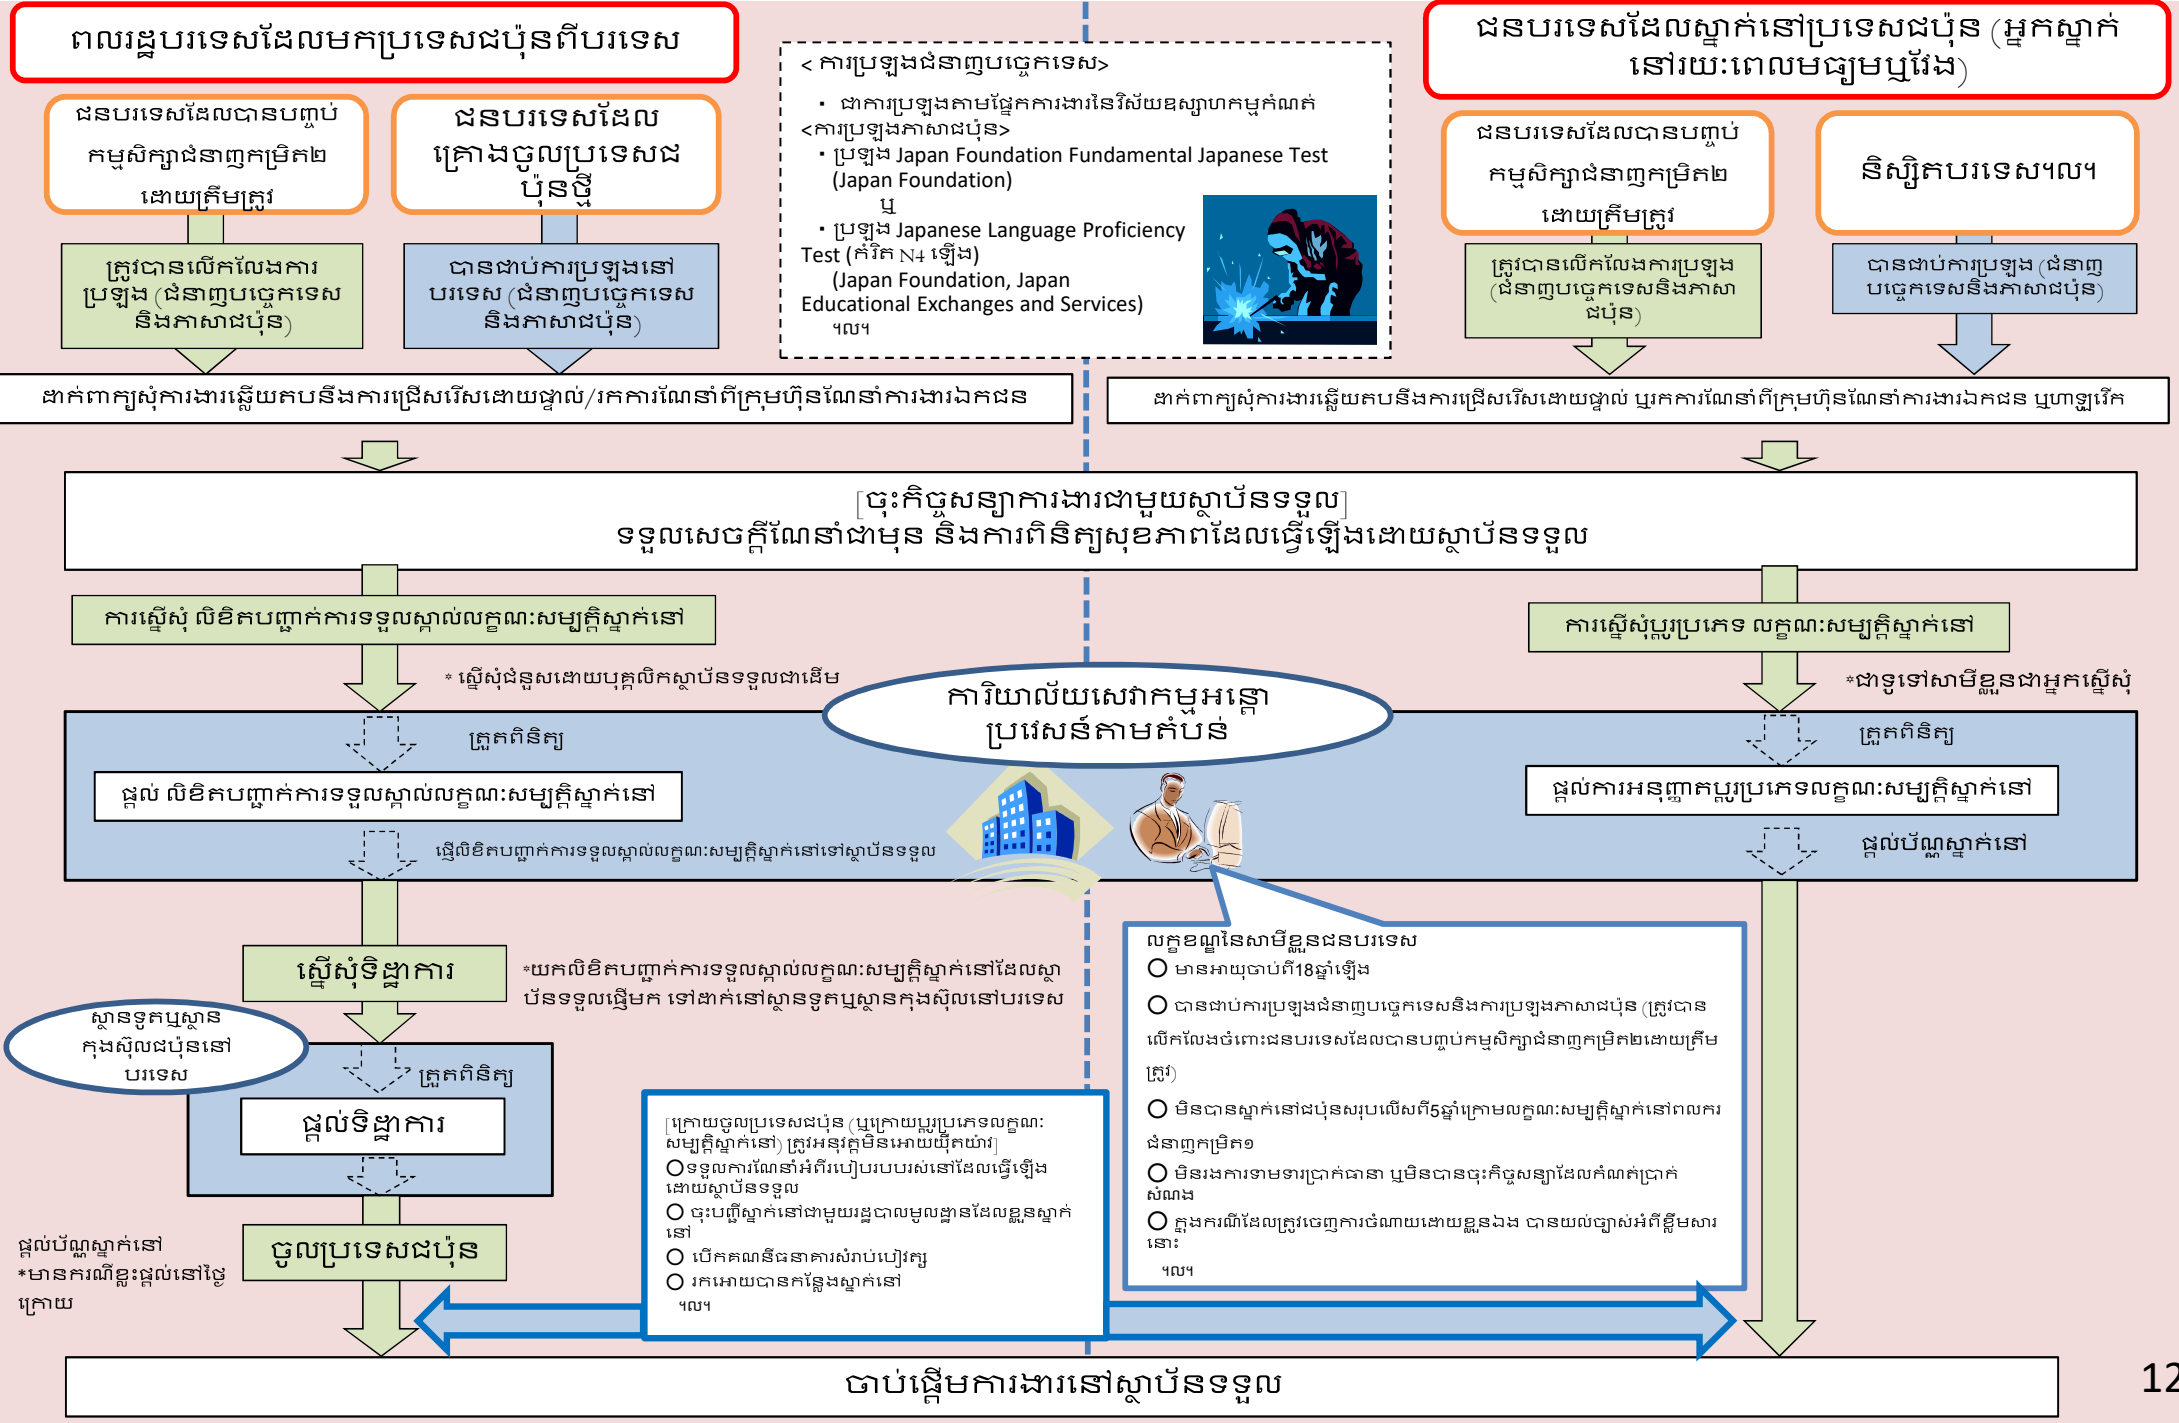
ពលរដ្ឋបរទេសដែលមកប្រទេសជប៉ុនពីបរទេស

ជនបរទេសដែលបានបញ្ចប់កម្មសិក្សាជំនាញកម្រិត២ដោយត្រឹមត្រូវ

ជនបរទេសដែលគ្រោងចូលប្រទេសជប៉ុនថ្មី

ត្រូវបានលើកលែងការប្រឡង (ជំនាញបច្ចេកទេស និងភាសាជប៉ុន)

បានជាប់ការប្រឡងនៅបរទេស (ជំនាញបច្ចេកទេស និងភាសាជប៉ុន)

< ការប្រឡងជំនាញបច្ចេកទេស>
• ជាការប្រឡងតាមផ្នែកការងារនៃវិស័យឧស្សាហកម្មកំណត់
<ការប្រឡងភាសាជប៉ុន>
• ប្រឡង Japan Foundation Fundamental Japanese Test (Japan Foundation)
ឬ
• ប្រឡង Japanese Language Proficiency Test (កំរិត N4 ឡើង)
(Japan Foundation, Japan Educational Exchanges and Services)
។ល។

ជនបរទេសដែលស្នាក់នៅប្រទេសជប៉ុន (អ្នកស្នាក់នៅរយៈពេលមធ្យមឬវែង)

ជនបរទេសដែលបានបញ្ចប់កម្មសិក្សាជំនាញកម្រិត២ដោយត្រឹមត្រូវ

និស្សិតបរទេស។ល។

ត្រូវបានលើកលែងការប្រឡង (ជំនាញបច្ចេកទេសនិងភាសាជប៉ុន)

បានជាប់ការប្រឡង (ជំនាញបច្ចេកទេសនិងភាសាជប៉ុន)

ដាក់ពាក្យសុំការងារឆ្លើយតបនឹងការជ្រើសរើសដោយផ្ទាល់/រកការណែនាំពីក្រុមហ៊ុនណែនាំការងារឯកជន

ដាក់ពាក្យសុំការងារឆ្លើយតបនឹងការជ្រើសរើសដោយផ្ទាល់ ឬរកការណែនាំពីក្រុមហ៊ុនណែនាំការងារឯកជន ឬហាឡូវើក

[ចុះកិច្ចសន្យាការងារជាមួយស្ថាប័នទទួល]
ទទួលសេចក្តីណែនាំជាមុន និងការពិនិត្យសុខភាពដែលធ្វើឡើងដោយស្ថាប័នទទួល

ការស្នើសុំ លិខិតបញ្ជាក់ការទទួលស្គាល់លក្ខណ:សម្បត្តិស្នាក់នៅ

*ស្នើសុំជំនួសដោយបុគ្គលិកស្ថាប័នទទួលជាដើម

ការស្នើសុំប្តូរប្រភេទ លក្ខណ:សម្បត្តិស្នាក់នៅ

*ជាទូទៅសាមីខ្លួនជាអ្នកស្នើសុំ

ការិយាល័យសេវាកម្មអន្តោប្រវេសន៍តាមតំបន់

ត្រួតពិនិត្យ

ផ្តល់ លិខិតបញ្ជាក់ការទទួលស្គាល់លក្ខណ:សម្បត្តិស្នាក់នៅ

ផ្ញើលិខិតបញ្ជាក់ការទទួលស្គាល់លក្ខណ:សម្បត្តិស្នាក់នៅទៅស្ថាប័នទទួល

ត្រួតពិនិត្យ

ផ្តល់ការអនុញ្ញាតប្តូរប្រភេទលក្ខណ:សម្បត្តិស្នាក់នៅ

ផ្តល់ប័ណ្ណស្នាក់នៅ

ស្នើសុំទិដ្ឋាការ

*យកលិខិតបញ្ជាក់ការទទួលស្គាល់លក្ខណ:សម្បត្តិស្នាក់នៅដែលស្ថាប័នទទួលផ្ញើមក ទៅដាក់នៅស្ថានទូតឬស្ថានកុងស៊ុលនៅបរទេស

ស្ថានទូតឬស្ថានកុងស៊ុលជប៉ុននៅបរទេស

ត្រួតពិនិត្យ

ផ្តល់ទិដ្ឋាការ

ផ្តល់ប័ណ្ណស្នាក់នៅ
*មានករណីខ្លះផ្តល់នៅថ្ងៃក្រោយ

ចូលប្រទេសជប៉ុន

[ក្រោយចូលប្រទេសជប៉ុន (ឬក្រោយប្តូរប្រភេទលក្ខណ:សម្បត្តិស្នាក់នៅ) ត្រូវអនុវត្តមិនអោយយឺតយ៉ាវ]
○ទទួលការណែនាំអំពីរបៀបរស់នៅដែលធ្វើឡើងដោយស្ថាប័នទទួល
○ ចុះបញ្ជីស្នាក់នៅជាមួយរដ្ឋបាលមូលដ្ឋានដែលខ្លួនស្នាក់នៅ
○ បើកគណនីធនាគារសំរាប់បៀវត្ស
○ រកអោយបានកន្លែងស្នាក់នៅ
។ល។

លក្ខខណ្ឌនៃសាមីខ្លួនជនបរទេស
○ មានអាយុចាប់ពី18ឆ្នាំឡើង
○ បានជាប់ការប្រឡងជំនាញបច្ចេកទេសនិងការប្រឡងភាសាជប៉ុន (ត្រូវបានលើកលែងចំពោះជនបរទេសដែលបានបញ្ចប់កម្មសិក្សាជំនាញកម្រិត២ដោយត្រឹមត្រូវ)
○ មិនបានស្នាក់នៅជប៉ុនសរុបលើសពី5ឆ្នាំក្រោមលក្ខណ:សម្បត្តិស្នាក់នៅពលករជំនាញកម្រិត១
○ មិនរងការទាមទារប្រាក់ធានា ឬមិនបានចុះកិច្ចសន្យាដែលកំណត់ប្រាក់សំណង
○ ក្នុងករណីដែលត្រូវចេញការចំណាយដោយខ្លួនឯង បានយល់ច្បាស់អំពីខ្លឹមសារនោះ
។ល។

ចាប់ផ្តើមការងារនៅស្ថាប័នទទួល

12